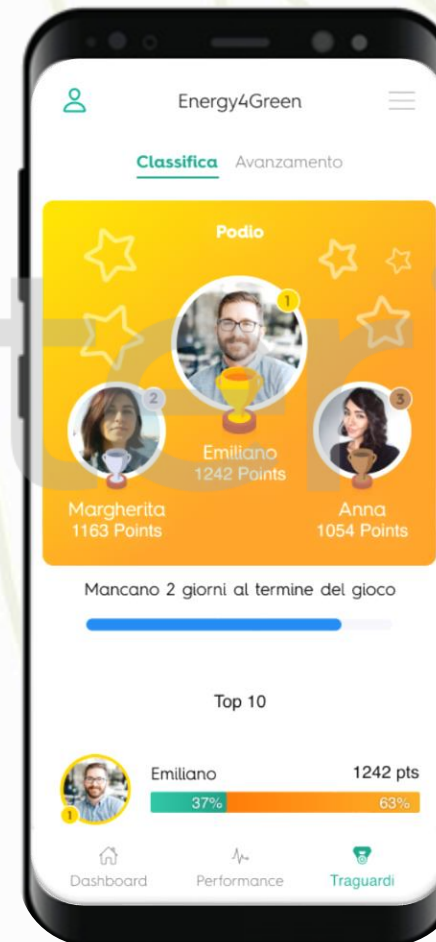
Energy4Green

Classifica Avanzamento

Podio

1

2

3

Emiliano
1242 Points

Margherita
1163 Points

Anna
1054 Points

Mancano 2 giorni al termine del gioco

Top 10

1

Emiliano

1242 pts

37%

63%

Dashboard

Performance

Traguardi